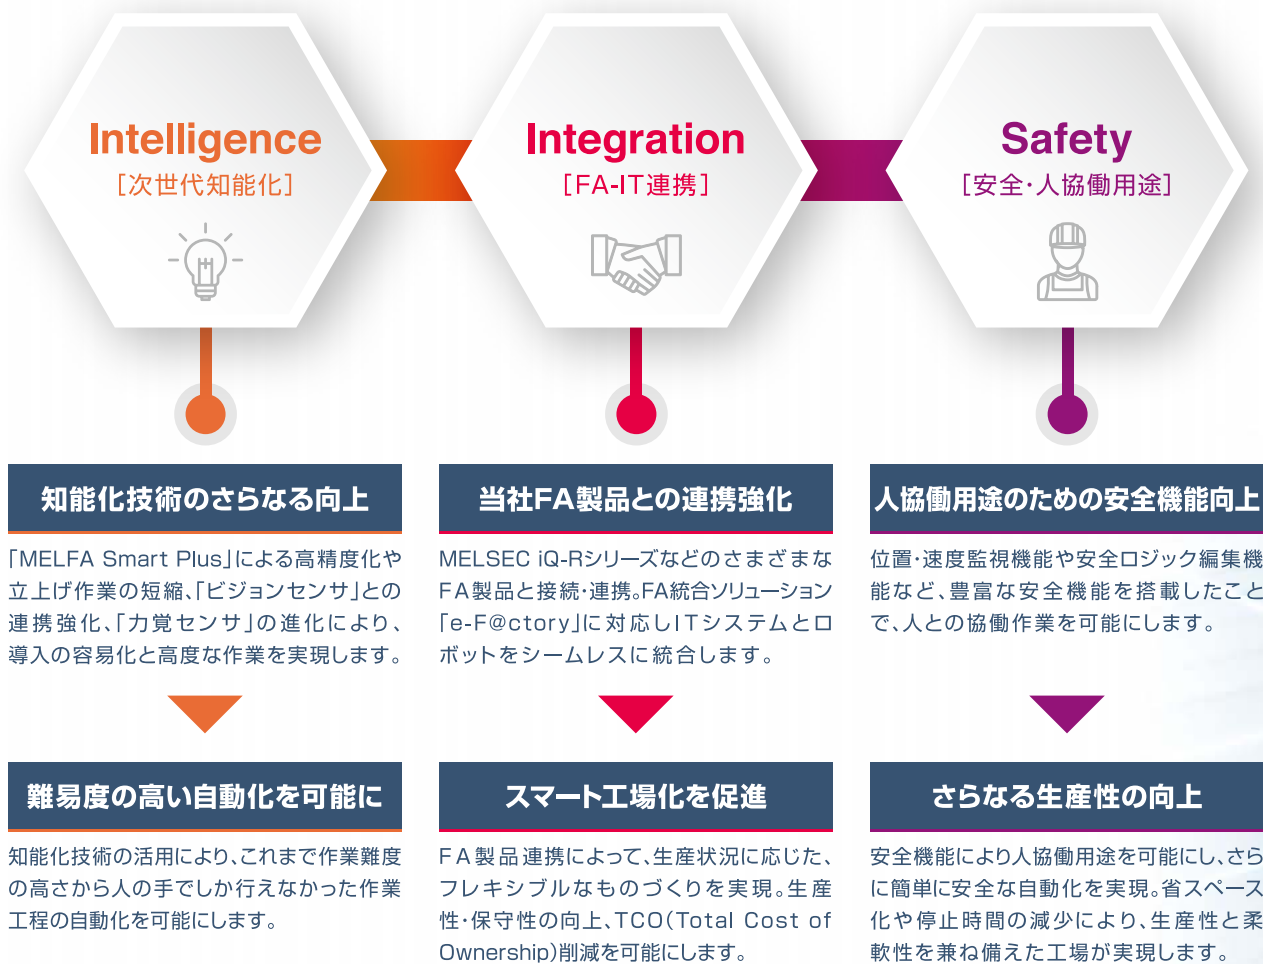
Intelligence
［次世代知能化］

Integration
［FA-IT連携］

Safety
［安全·人協働用途］

知能化技術のさらなる向上

「MELFA Smart Plus」による高精度化や立上げ作業の短縮、「ビジョンセンサ」との連携強化、「力覚センサ」の進化により、導入の容易化と高度な作業を実現します。

難易度の高い自動化を可能に

知能化技術の活用により、これまで作業難度の高さから人の手でしか行えなかった作業工程の自動化を可能にします。

当社FA製品との連携強化

MELSEC iQ-Rシリーズなどのさまざまな FA製品と接続·連携。FA統合ソリューション「e-F@ctory」に対応しITシステムとロボットをシームレスに統合します。

スマート工場化を促進

FA製品連携によって、生産状況に応じた、フレキシブルなものづくりを実現。生産性·保守性の向上、TCO(Total Cost of Ownership)削減を可能にします。

人協働用途のための安全機能向上

位置·速度監視機能や安全ロジック編集機能など、豊富な安全機能を搭載したことで、人との協働作業を可能にします。

さらなる生産性の向上

安全機能により人協働用途を可能にし、さらに簡単に安全な自動化を実現。省スペース化や停止時間の減少により、生産性と柔軟性を兼ね備えた工場が実現します。